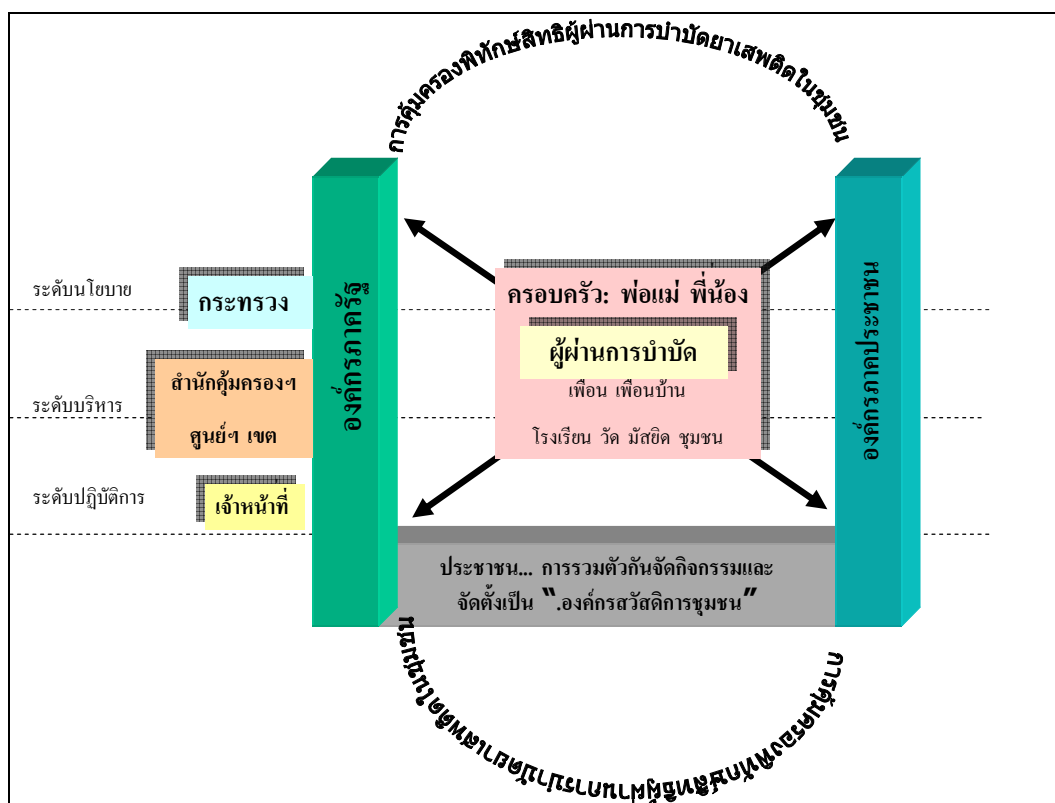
การคุ้มครองพิทักษ์สิทธิผู้ผ่านการบำบัดยาเสพติดในชุมชน

ระดับนโยบาย

กระทรวง

ระดับบริหาร

สำนักคุ้มครองฯ

ศูนย์ฯ เขต

ระดับปฏิบัติการ

เจ้าหน้าที่

องค์กรภาครัฐ

ครอบครัว: พ่อแม่ พี่น้อง

ผู้ผ่านการบำบัด

เพื่อน เพื่อนบ้าน

โรงเรียน วัด มัสยิด ชุมชน

องค์กรภาคประชาชน

ประชาชน... การรวมตัวกันจัดกิจกรรมและ

จัดตั้งเป็น ".องค์กรสวัสดิการชุมชน"

การคุ้มครองพิทักษ์สิทธิผู้ผ่านการบำบัดยาเสพติดในชุมชน